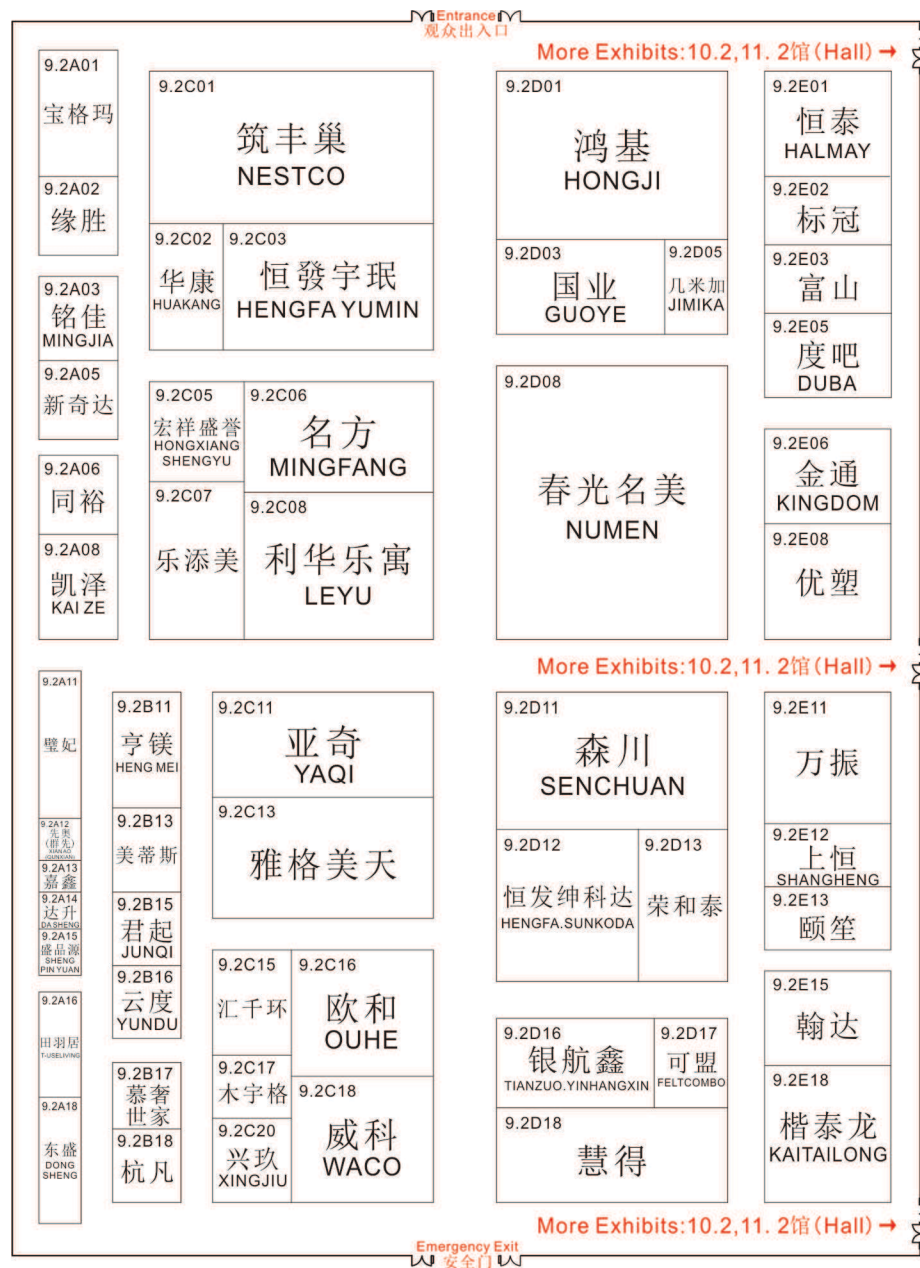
Entrance
观众出入口

More Exhibits:10.2,11. 2馆(Hall) →

9.2A01
宝格玛

9.2A02
缘胜

9.2A03
铭佳
MINGJIA

9.2A05
新奇达

9.2A06
同裕

9.2A08
凯泽
KAI ZE

9.2C01
筑丰巢
NESTCO

9.2C02
华康
HUAKANG

9.2C03
恒發宇珉
HENGFA YUMIN

9.2C05
宏祥盛誉
HONGXIANG SHENGYU

9.2C06
名方
MINGFANG

9.2C07
乐添美

9.2C08
利华乐寓
LEYU

9.2D01
鸿基
HONGJI

9.2D03
国业
GUOYE

9.2D05
几米加
JIMIKA

9.2D08
春光名美
NUMEN

9.2E01
恒泰
HALMAY

9.2E02
标冠

9.2E03
富山

9.2E05
度吧
DUBA

9.2E06
金通
KINGDOM

9.2E08
优塑

More Exhibits:10.2,11. 2馆(Hall) →

9.2A11
璧妃

9.2A12
先奥
(群先)
XIANAO (QUNXIAN)

9.2A13
嘉鑫

9.2A14
达升
DA SHENG

9.2A15
盛品源
SHENG PIN YUAN

9.2A16
田羽居
T-USELIVING

9.2A18
东盛
DONG SHENG

9.2B11
亨镁
HENG MEI

9.2B13
美蒂斯

9.2B15
君起
JUNQI

9.2B16
云度
YUNDU

9.2B17
慕奢世家

9.2B18
杭凡

9.2C11
亚奇
YAQI

9.2C13
雅格美天

9.2C15
汇千环

9.2C16
欧和
OUHE

9.2C17
木宇格

9.2C18
威科
WACO

9.2C20
兴玖
XINGJIU

9.2D11
森川
SENCHUAN

9.2D12
恒发绅科达
HENGFA.SUNKODA

9.2D13
荣和泰

9.2D16
银航鑫
TIANZUO.YINHANGXIN

9.2D17
可盟
FELTCOMBO

9.2D18
慧得

9.2E11
万振

9.2E12
上恒
SHANGHENG

9.2E13
颐笙

9.2E15
翰达

9.2E18
楷泰龙
KAITAILONG

More Exhibits:10.2,11. 2馆(Hall) →

Emergency Exit
安全门